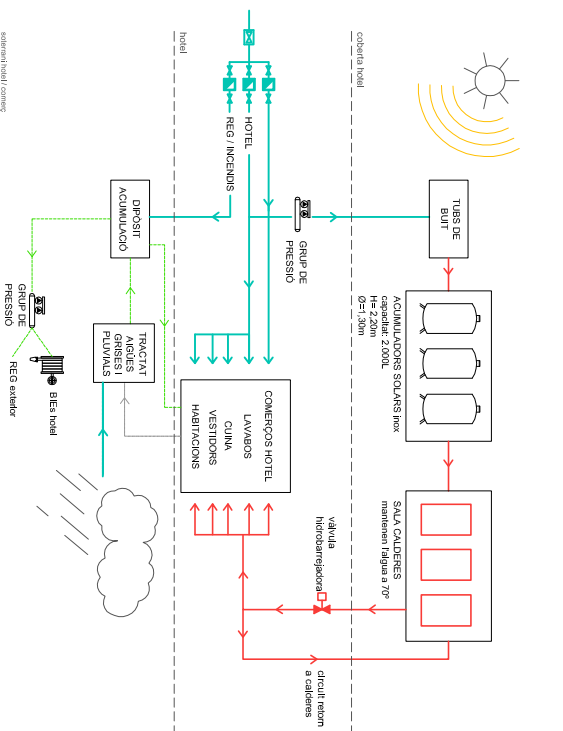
sistemaris hotel i comerç

hotel

coberta hotel

REG / INCENDIS

HOTEL

DIPÒSIT ACUMULACIÓ

GRUP DE PRESSIÓ

TUBS DE BUIT

ACUMULADORS SOLARS inox capacitat: 2.000L H= 2,20m Ø=1,30m

GRUP DE PRESSIÓ

REG exterior

BIEs hotel

TRACTAT AIGÜES GRISES I PLUVIALS

COMERÇOS HOTEL LAVABOS CUINA VESTIDORS HABITACIONS

vàlvula hidrobarrejadora

SALA CALDERES mantenen l'aigua a 70º

circuit retorn a calderes